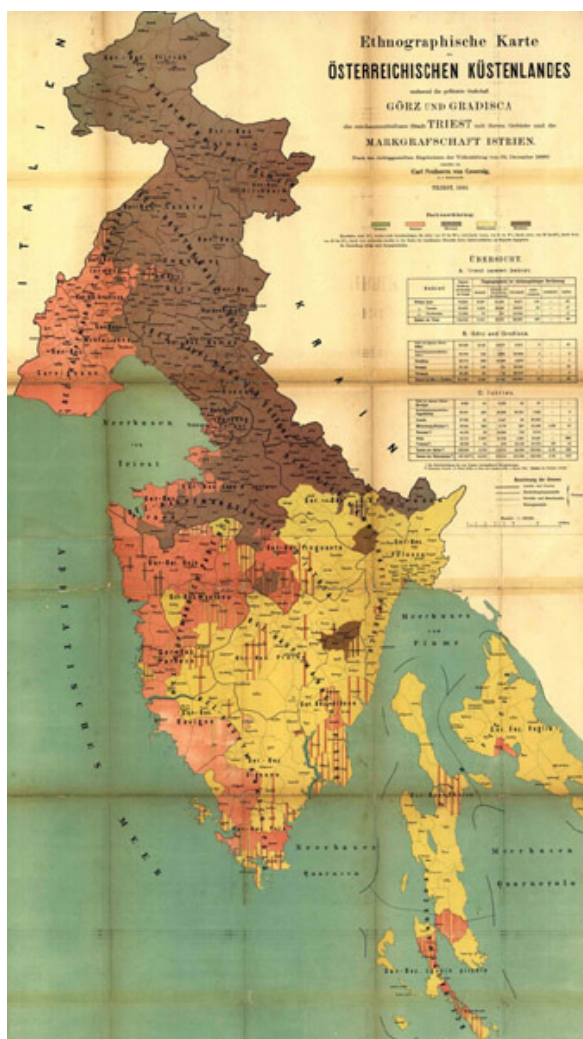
Ethnographische Karte
des
ÖSTERREICHISCHEN KÜSTENLANDES
umfassend die gefürstete Grafschaft
GÖRZ UND GRADISCA
die reichsunmittelbare Stadt TRIEST mit deren Gebiete und die
MARKGRAFSCHAFT ISTRIEN.
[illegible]
Carl Freiherrn von Czoernig
TRIEST, 1885

Farbenerklärung

ÜBERSICHT
A. Triest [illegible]
B. Görz und Gradisca
C. Istrien

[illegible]

ITALIEN

KRAIN

Meerbusen von Triest

ADRIATISCHES MEER

Meerbusen von Fiume

Meerbusen Quarnero

Meerbusen Quarnerolo

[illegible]